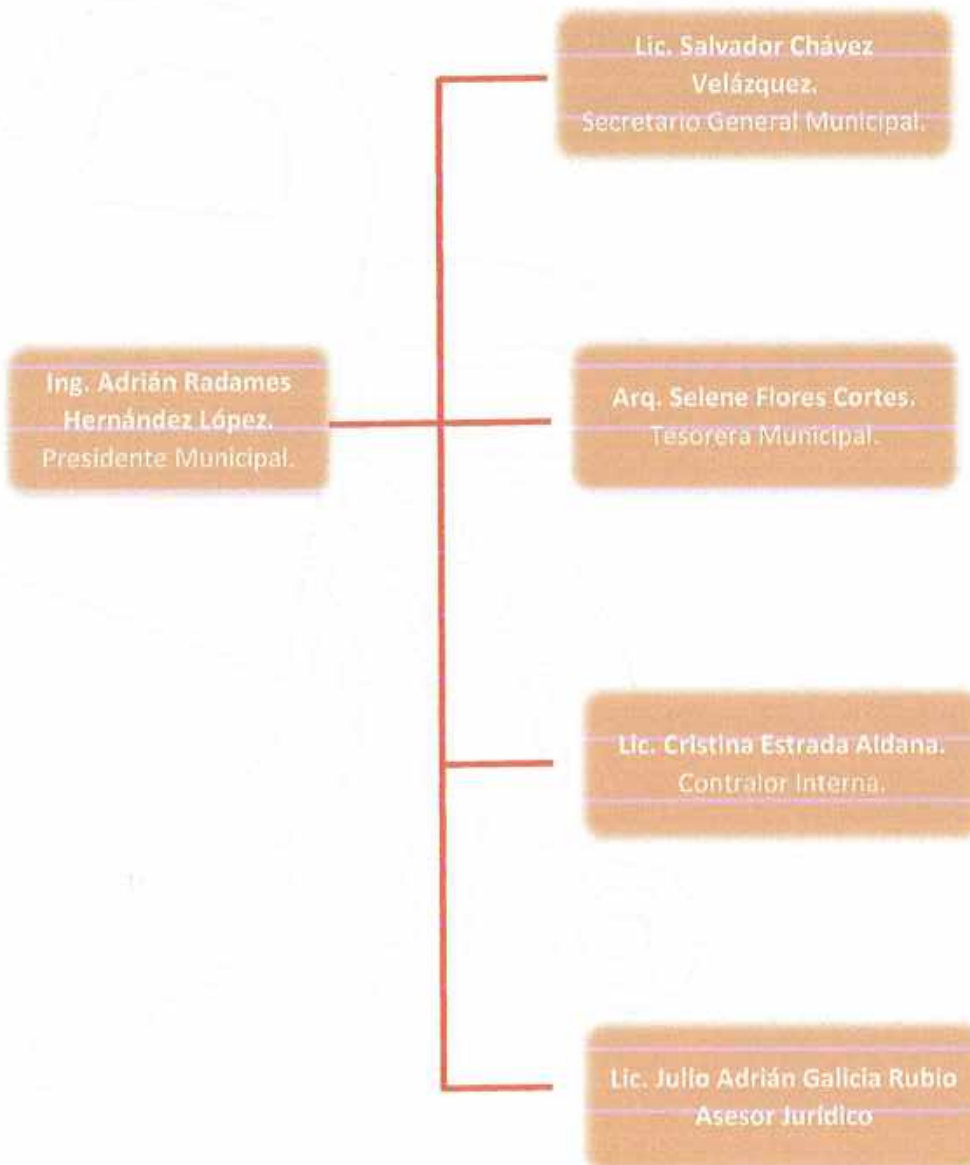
Ing. Adrián Radames Hernández López.
Presidente Municipal.

Lic. Salvador Chávez Velázquez.
Secretario General Municipal.

Arq. Selene Flores Cortes.
Tesorera Municipal.

Lic. Cristina Estrada Aldana.
Contralor Interna.

Lic. Julio Adrián Galicia Rubio
Asesor Juridico